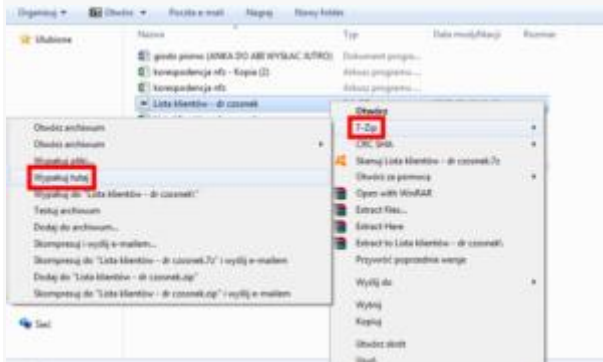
Organizuj ▾ Otwórz ▾ Poczta e-mail Nagraj Nowy folder

Ulubione

Nazwa Typ Data modyfikacji Rozmiar

gotowy pismo (ANKA DO ABI WYSŁAĆ JUTRO) Dokument progra...

korespondencja nfz - Kopia (2) Arkusz programu...

korespondencja nfz Arkusz programu...

Lista klientów - dr czosnek

Otwórz archiwum

Otwórz archiwum

Wypakuj pliki...

Wypakuj tutaj

Wypakuj do "Lista klientów - dr czosnek\"

Testuj archiwum

Dodaj do archiwum...

Skompresuj i wyślij e-mailem...

Skompresuj do "Lista klientów - dr czosnek.7z" i wyślij e-mailem

Dodaj do "Lista klientów - dr czosnek.zip"

Skompresuj do "Lista klientów - dr czosnek.zip" i wyślij e-mailem

Sieć

Otwórz

7-Zip

CRC SHA

Skanuj Lista klientów - dr czosnek.7z

Otwórz za pomocą

Open with WinRAR

Extract files...

Extract Here

Extract to Lista klientów - dr czosnek\

Przywróć poprzednie wersje

Wyślij do

Wytnij

Kopiuj

Utwórz skrót

Usuń